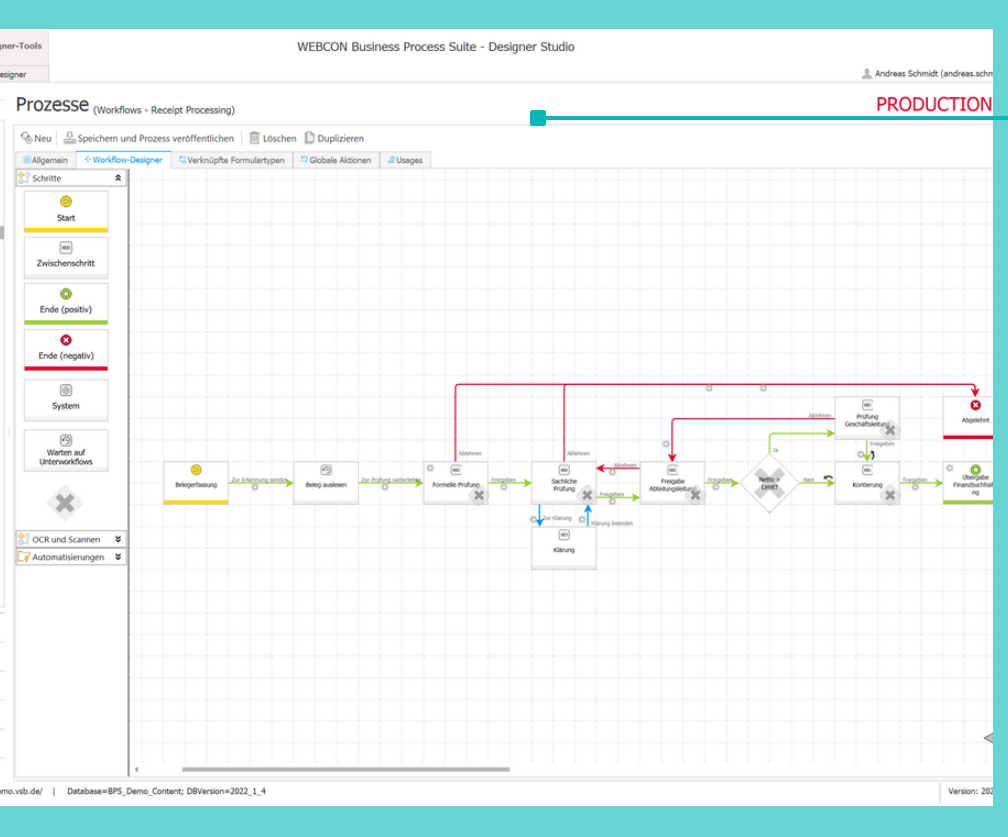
gner-Tools
esigner

WEBCON Business Process Suite - Designer Studio

Andreas Schmidt (andreas.schm

Prozesse (Workflows - Receipt Processing)

PRODUCTION

Neu | Speichern und Prozess veröffentlichen | Löschen | Duplizieren

Allgemein | Workflow-Designer | Verknüpfte Formulartypen | Globale Aktionen | Usages

Schritte

Start

Zwischenschritt

Ende (positiv)

Ende (negativ)

System

Warten auf Unterworkflows

OCR und Scannen

Automatisierungen

Belegerfassung

Zur Erkennung senden

Beleg auslesen

Zur Prüfung weiterleiten

Formelle Prüfung

Ablehnen

Freigeben

Sachliche Prüfung

Ablehnen

Ablehnen

Freigeben

Zur Klärung

Klärung beenden

Klärung

Freigabe Abteilungsleitung

Freigeben

Netto > Limit?

Ja

Nein

Ablehnen

Prüfung Geschäftsleitung

Freigeben

Kontierung

Freigeben

Abgelehnt

Übergabe Finanzbuchhaltung

omo.vsb.de/ | Database=BPS_Demo_Content; DBVersion=2022_1_4

Version: 202